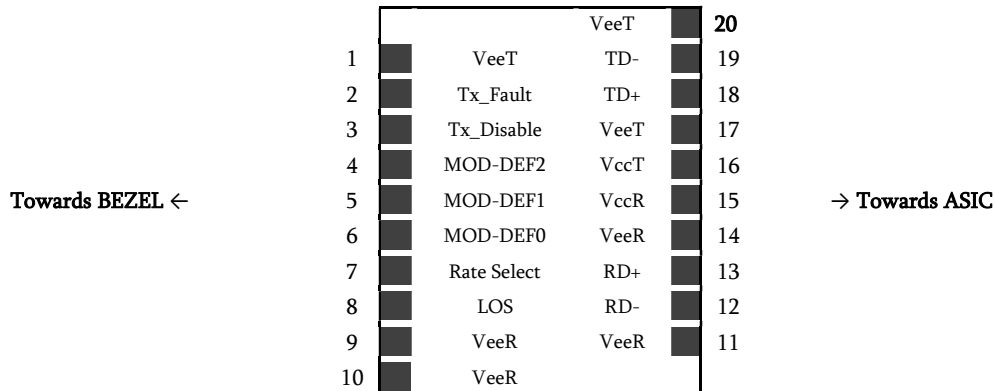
VeeT 20
1 VeeT TD- 19
2 Tx_Fault TD+ 18
3 Tx_Disable VeeT 17
4 MOD-DEF2 VccT 16
Towards BEZEL ← 5 MOD-DEF1 VccR 15 → Towards ASIC
6 MOD-DEF0 VeeR 14
7 Rate Select RD+ 13
8 LOS RD- 12
9 VeeR VeeR 11
10 VeeR